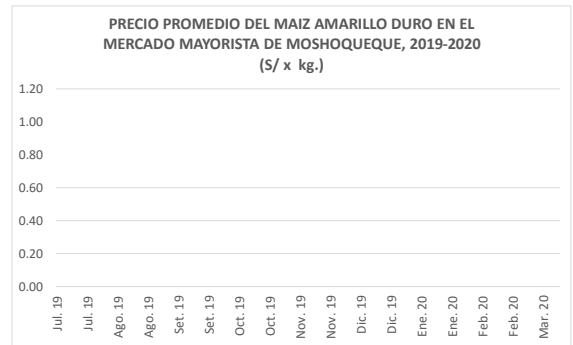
PRECIO PROMEDIO DEL MAIZ AMARILLO DURO EN EL MERCADO MAYORISTA DE MOSHOQUEQUE, 2019-2020
(S/ x kg.)

1.20
1.00
0.80
0.60
0.40
0.20
0.00

Jul. 19
Jul. 19
Ago. 19
Ago. 19
Set. 19
Set. 19
Oct. 19
Oct. 19
Nov. 19
Nov. 19
Dic. 19
Dic. 19
Ene. 20
Ene. 20
Feb. 20
Feb. 20
Mar. 20